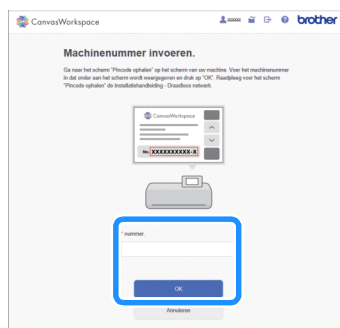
CanvasWorkspace

brother

Machinenummer invoeren.

Ga naar het scherm "Pincode ophalen" op het scherm van uw machine. Voer het machinenummer in dat onder aan het scherm wordt weergegeven en druk op "OK". Raadpleeg voor het scherm "Pincode ophalen" de Installatiehandleiding - Draadloos netwerk.

CanvasWorkspace

No. XXXXXXXXXX-X

* nummer.

OK

Annuleren